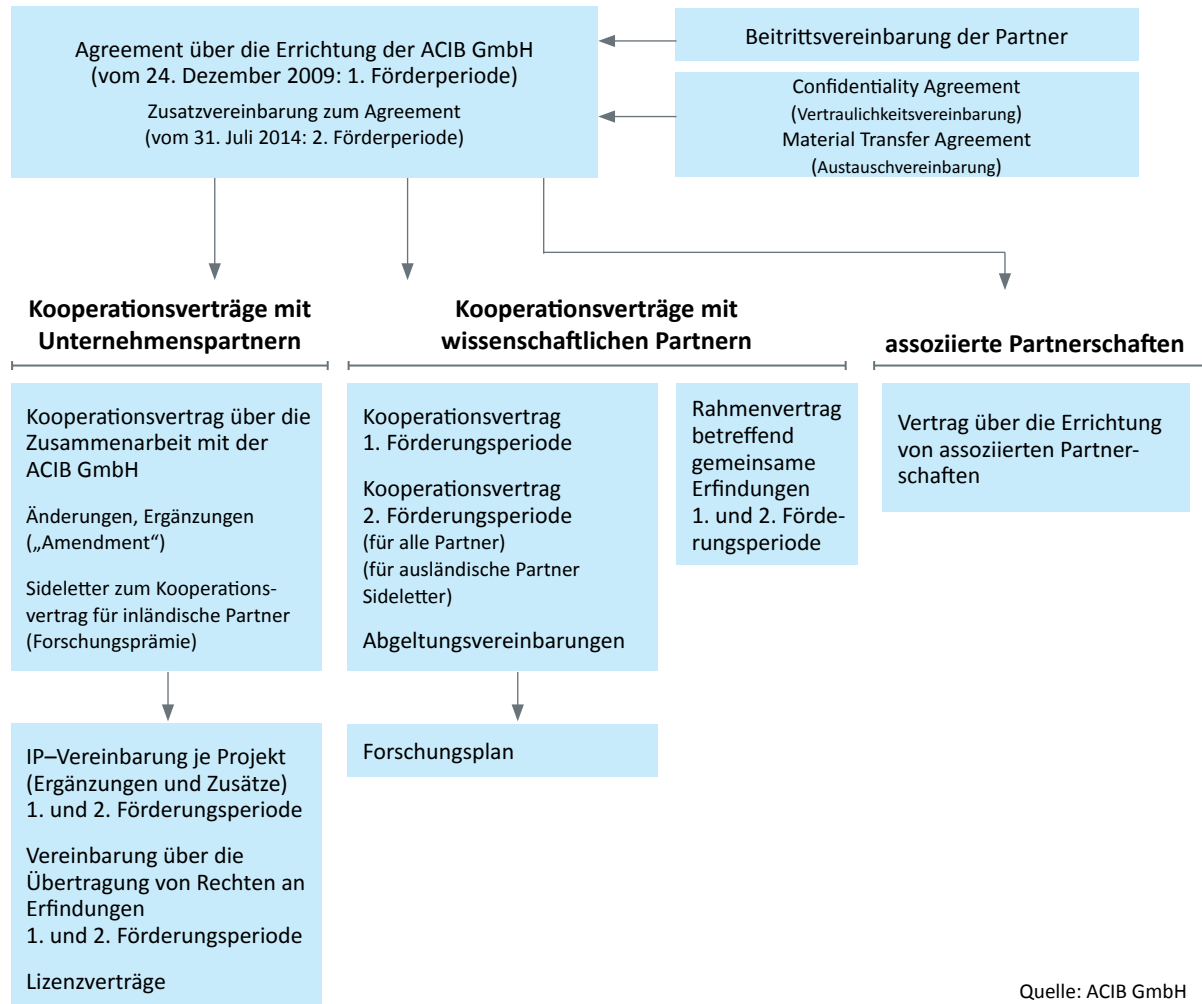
Agreement über die Errichtung der ACIB GmbH (vom 24. Dezember 2009: 1. Förderperiode)

Zusatzvereinbarung zum Agreement (vom 31. Juli 2014: 2. Förderperiode)

Beitrittsvereinbarung der Partner

Confidentiality Agreement (Vertraulichkeitsvereinbarung)
Material Transfer Agreement (Austauschvereinbarung)

Kooperationsverträge mit Unternehmenspartnern

Kooperationsverträge mit wissenschaftlichen Partnern

assoziierte Partnerschaften

Kooperationsvertrag über die Zusammenarbeit mit der ACIB GmbH

Änderungen, Ergänzungen („Amendment")

Sideletter zum Kooperationsvertrag für inländische Partner (Forschungsprämie)

Kooperationsvertrag 1. Förderungsperiode

Kooperationsvertrag 2. Förderungsperiode (für alle Partner) (für ausländische Partner Sideletter)

Abgeltungsvereinbarungen

Rahmenvertrag betreffend gemeinsame Erfindungen 1. und 2. Förderungsperiode

Vertrag über die Errichtung von assoziierten Partnerschaften

IP–Vereinbarung je Projekt (Ergänzungen und Zusätze) 1. und 2. Förderungsperiode

Vereinbarung über die Übertragung von Rechten an Erfindungen 1. und 2. Förderungsperiode

Lizenzverträge

Forschungsplan

Quelle: ACIB GmbH